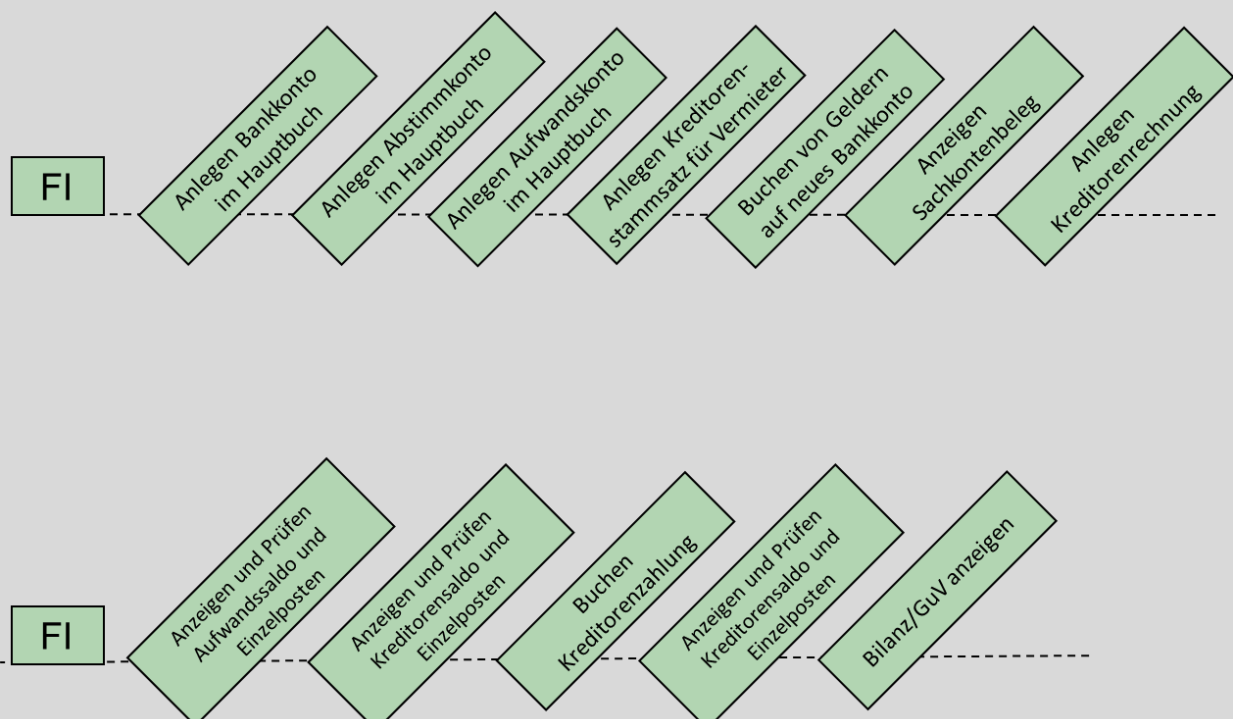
FI

Anlegen Bankkonto im Hauptbuch

Anlegen Abstimmkonto im Hauptbuch

Anlegen Aufwandskonto im Hauptbuch

Anlegen Kreditorenstammsatz für Vermieter

Buchen von Geldern auf neues Bankkonto

Anzeigen Sachkontenbeleg

Anlegen Kreditorenrechnung

FI

Anzeigen und Prüfen Aufwandssaldo und Einzelposten

Anzeigen und Prüfen Kreditorensaldo und Einzelposten

Buchen Kreditorenzahlung

Anzeigen und Prüfen Kreditorensaldo und Einzelposten

Bilanz/GuV anzeigen